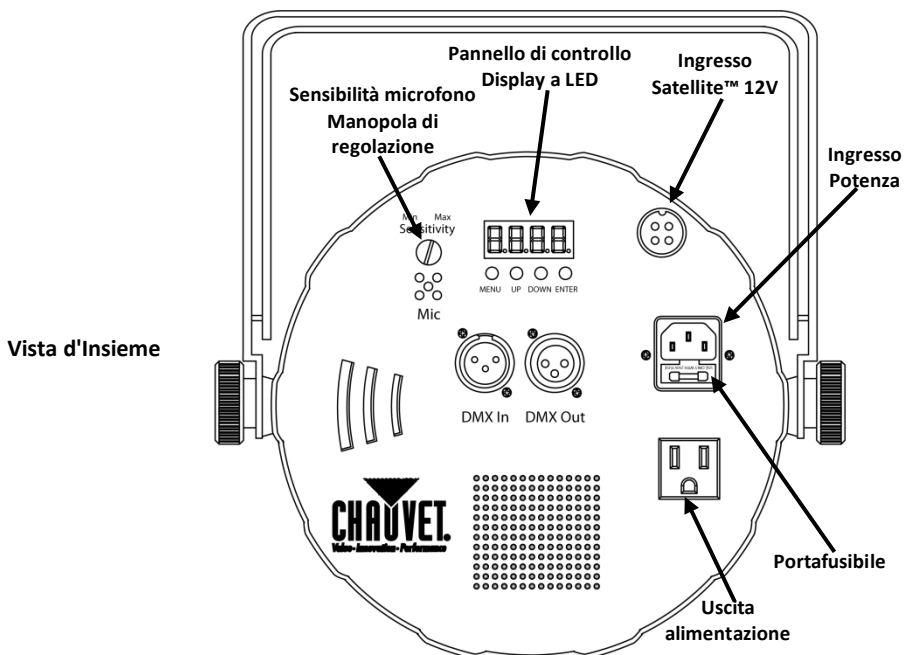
Pannello di controllo
Display a LED

Ingresso
Satellite™ 12V

Sensibilità microfono
Manopola di
regolazione

Ingresso
Potenza

Min Max
Sensitivity

Mic

MENU UP DOWN ENTER

Vista d'Insieme

DMX In DMX Out

CHAUVET
Value · Innovation · Performance

Portafusibile

Uscita
alimentazione